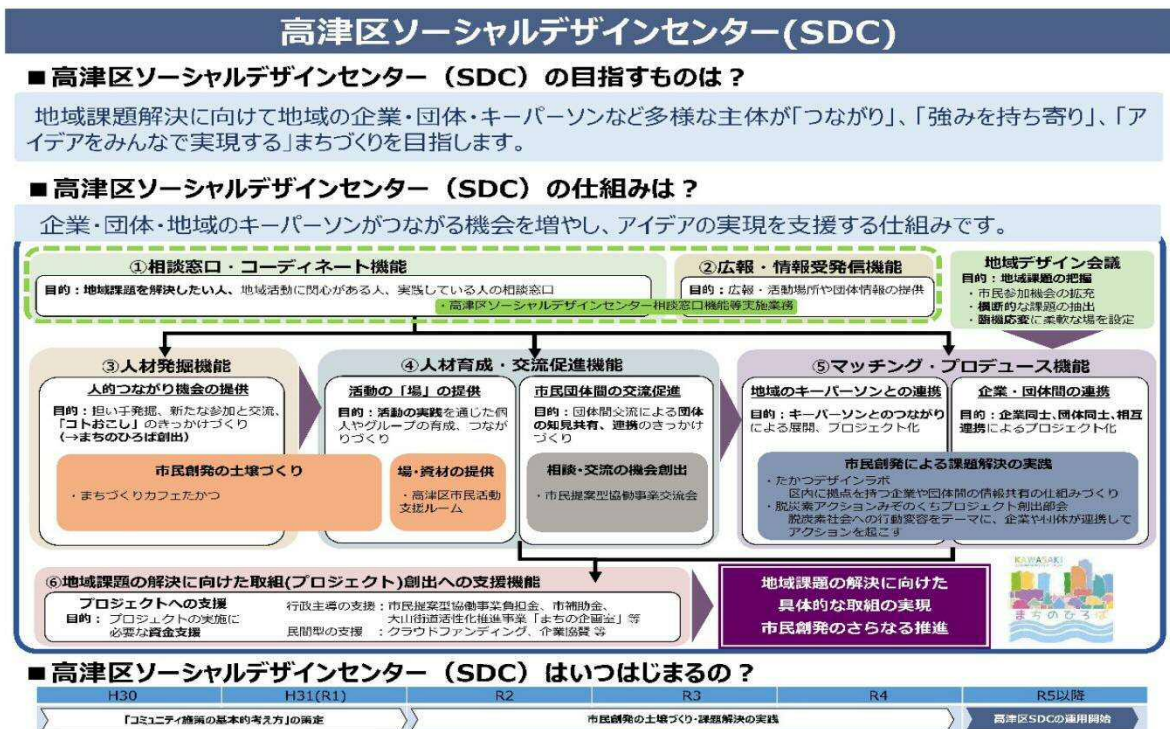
高津区ソーシャルデザインセンター(SDC)

■高津区ソーシャルデザインセンター（SDC）の目指すものは？

地域課題解決に向けて地域の企業・団体・キーパーソンなど多様な主体が「つながり」、「強みを持ち寄り」、「アイデアをみんなで実現する」まちづくりを目指します。

■高津区ソーシャルデザインセンター（SDC）の仕組みは？

企業・団体・地域のキーパーソンがつながる機会を増やし、アイデアの実現を支援する仕組みです。

①相談窓口・コーディネート機能
目的：地域課題を解決したい人、地域活動に関心がある人、実践している人の相談窓口
・高津区ソーシャルデザインセンター相談窓口機能等実施業務

②広報・情報受発信機能
目的：広報・活動場所や団体情報の提供

地域デザイン会議
目的：地域課題の把握
・市民参加機会の拡充
・横断的な課題の抽出
・臨機応変に柔軟な場を設定

③人材発掘機能
人的つながり機会の提供
目的：担い手発掘、新たな参加と交流、「コトおこし」のきっかけづくり（→まちのひろば創出）

市民創発の土壌づくり
・まちづくりカフェたかつ

④人材育成・交流促進機能
活動の「場」の提供
目的：活動の実践を通じた個人やグループの育成、つながりづくり

場・資材の提供
・高津区市民活動支援ルーム

市民団体間の交流促進
目的：団体間交流による団体の知見共有、連携のきっかけづくり

相談・交流の機会創出
・市民提案型協働事業交流会

⑤マッチング・プロデュース機能
地域のキーパーソンとの連携
目的：キーパーソンとのつながりによる展開、プロジェクト化

企業・団体間の連携
目的：企業同士、団体同士、相互連携によるプロジェクト化

市民創発による課題解決の実践
・たかつデザインラボ
区内に拠点を持つ企業や団体間の情報共有の仕組みづくり
・脱炭素アクションみぞのくちプロジェクト創出部会
脱炭素社会への行動変容をテーマに、企業や団体が連携してアクションを起こす

⑥地域課題の解決に向けた取組(プロジェクト)創出への支援機能
プロジェクトへの支援
目的：プロジェクトの実施に必要な資金支援
行政主導の支援：市民提案型協働事業負担金、市補助金、大山街道活性化推進事業「まちの企画室」等
民間型の支援：クラウドファンディング、企業協賛 等

地域課題の解決に向けた具体的な取組の実現
市民創発のさらなる推進

KAWASAKI
まちのひろば

■高津区ソーシャルデザインセンター（SDC）はいつはじまるの？

| H30 | H31(R1) | R2 | R3 | R4 | R5以降 |
|---|---|---|---|---|---|
| 「コミュニティ施策の基本的考え方」の策定 | | 市民創発の土壌づくり・課題解決の実践 | | | 高津区SDCの運用開始 |